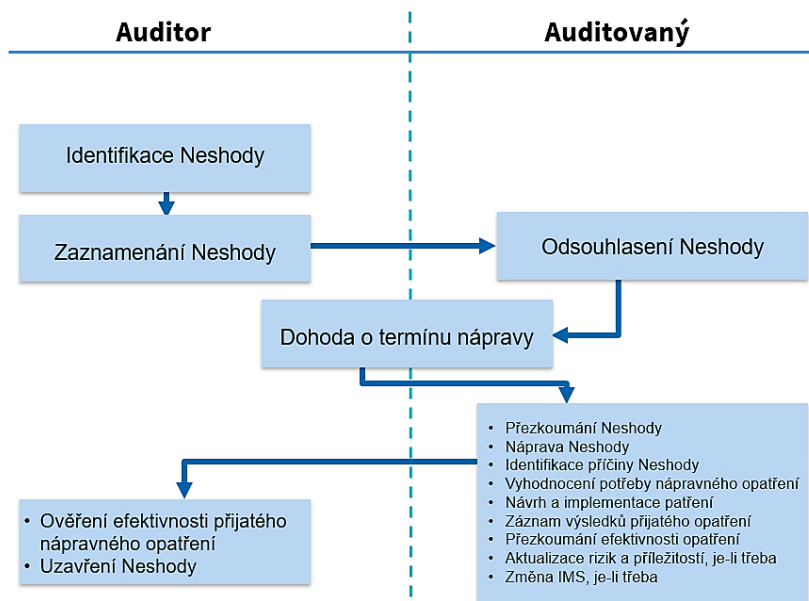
Auditor

Auditovaný

Identifikace Neshody

Zaznamenání Neshody

Odsouhlasení Neshody

Dohoda o termínu nápravy

- Přezkoumání Neshody
- Náprava Neshody
- Identifikace příčiny Neshody
- Vyhodnocení potřeby nápravného opatření
- Návrh a implementace patření
- Záznam výsledků přijatého opatření
- Přezkoumání efektivnosti opatření
- Aktualizace rizik a příležitostí, je-li třeba
- Změna IMS, je-li třeba

- Ověření efektivnosti přijatého nápravného opatření
- Uzavření Neshody